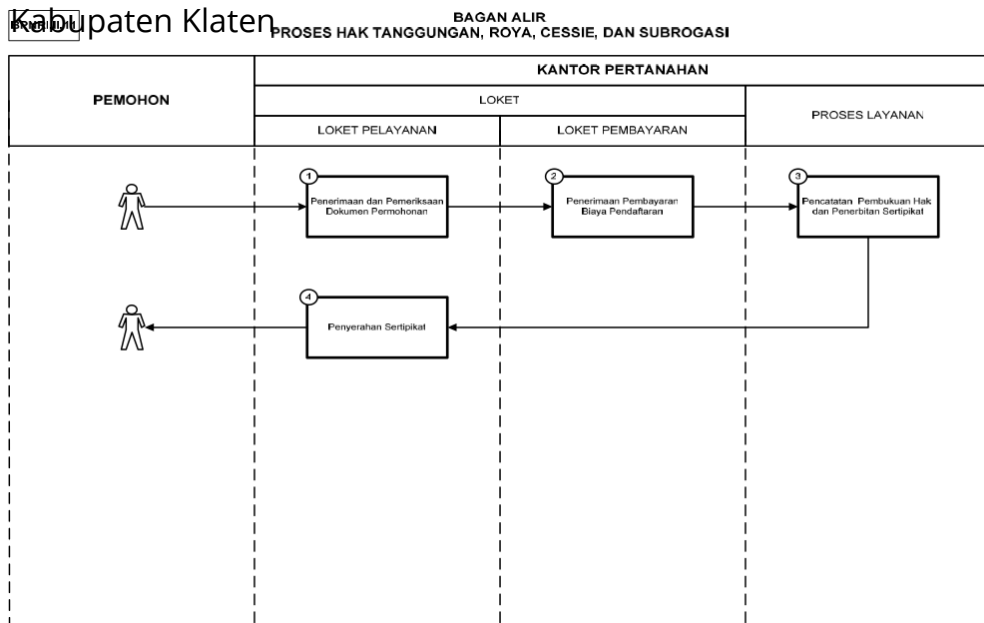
Kabupaten Klaten

BAGAN ALIR
PROSES HAK TANGGUNGAN, ROYA, CESSIE, DAN SUBROGASI

| PEMOHON | KANTOR PERTANAHAN | | |
|---|---|---|---|
| | LOKET | | PROSES LAYANAN |
| | LOKET PELAYANAN | LOKET PEMBAYARAN | |

1 Penerimaan dan Pemeriksaan Dokumen Permohonan

2 Penerimaan Pembayaran Biaya Pendaftaran

3 Pencatatan Pembukuan Hak dan Penerbitan Sertipikat

4 Penyerahan Sertipikat